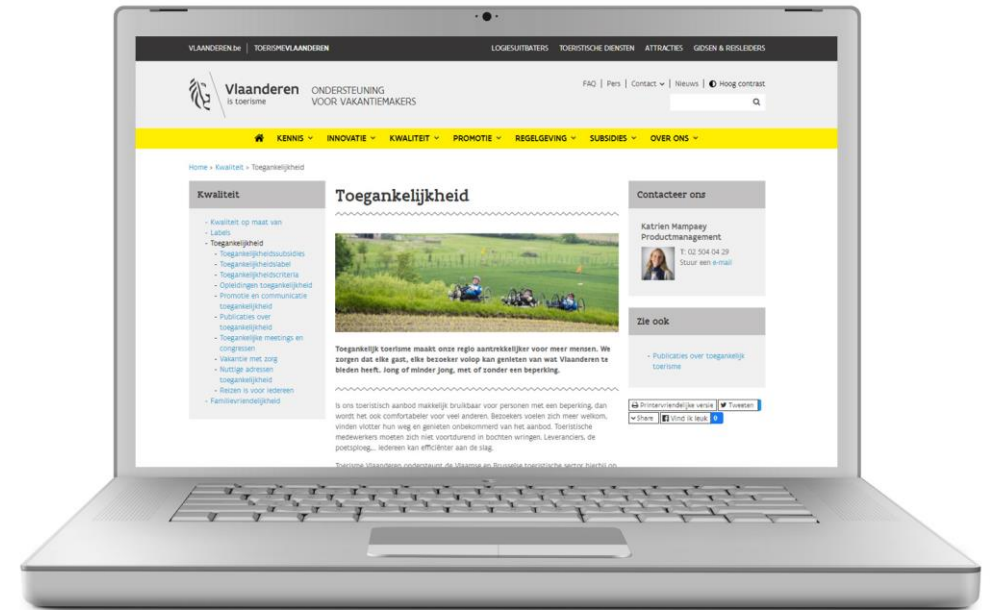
VLAANDEREN.be | TOERISMEVLAANDEREN

LOGIESUITBATERS TOERISTISCHE DIENSTEN ATTRACTIES GIDSEN & REISLEIDERS

Vlaanderen is toerisme ONDERSTEUNING VOOR VAKANTIEMAKERS

FAQ | Pers | Contact | Nieuws | Hoog contrast

KENNIS INNOVATIE KWALITEIT PROMOTIE REGELGEVING SUBSIDIES OVER ONS

Home » Kwaliteit » Toegankelijkheid

Kwaliteit

- Kwaliteit op maat van
- Labels
- Toegankelijkheid
- Toegankelijkheidssubsidies
- Toegankelijkheidslabel
- Toegankelijkheidscriteria
- Opleidingen toegankelijkheid
- Promotie en communicatie toegankelijkheid
- Publicaties over toegankelijkheid
- Toegankelijke meetings en congressen
- Vakantie met zorg
- Nuttige adressen toegankelijkheid
- Reizen is voor iedereen
- Familievriendelijkheid

Toegankelijkheid

Toegankelijk toerisme maakt onze regio aantrekkelijker voor meer mensen. We zorgen dat elke gast, elke bezoeker volop kan genieten van wat Vlaanderen te bieden heeft. Jong of minder jong, met of zonder een beperking.

Is ons toeristisch aanbod makkelijk bruikbaar voor personen met een beperking, dan wordt het ook comfortabeler voor veel anderen. Bezoekers voelen zich meer welkom, vinden vlotter hun weg en genieten onbekommerd van het aanbod. Toeristische medewerkers moeten zich niet voortdurend in bochten wringen. Leveranciers, de poetsploeg,... iedereen kan efficiënter aan de slag.

Toerisme Vlaanderen ondersteunt de Vlaamse en Brusselse toeristische sector hierbij op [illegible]

Contacteer ons

Katrien Mampaey
Productmanagement
T. 02 504 04 29
Stuur een e-mail

Zie ook

- Publicaties over toegankelijk toerisme

Printervriendelijke versie Tweeten
Share Vind ik leuk 0